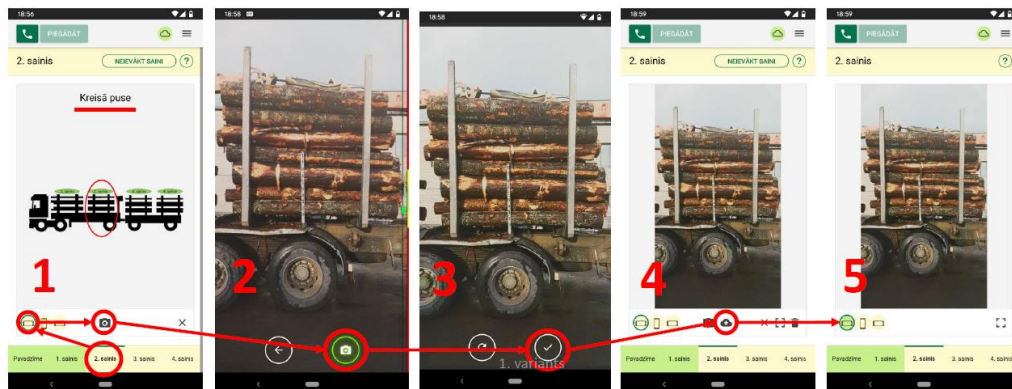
18:56

PIEGĀDĀT

2. sainis

NEIEVĀKT SAINI

?

Kreisā puse

1

Pavadzīme

1. sainis

2. sainis

3. sainis

4. sainis

18:58

2

18:58

3

1. variants

18:59

PIEGĀDĀT

2. sainis

NEIEVĀKT SAINI

?

4

Pavadzīme

1. sainis

2. sainis

3. sainis

4. sainis

18:59

PIEGĀDĀT

2. sainis

?

5

Pavadzīme

1. sainis

2. sainis

3. sainis

4. sainis